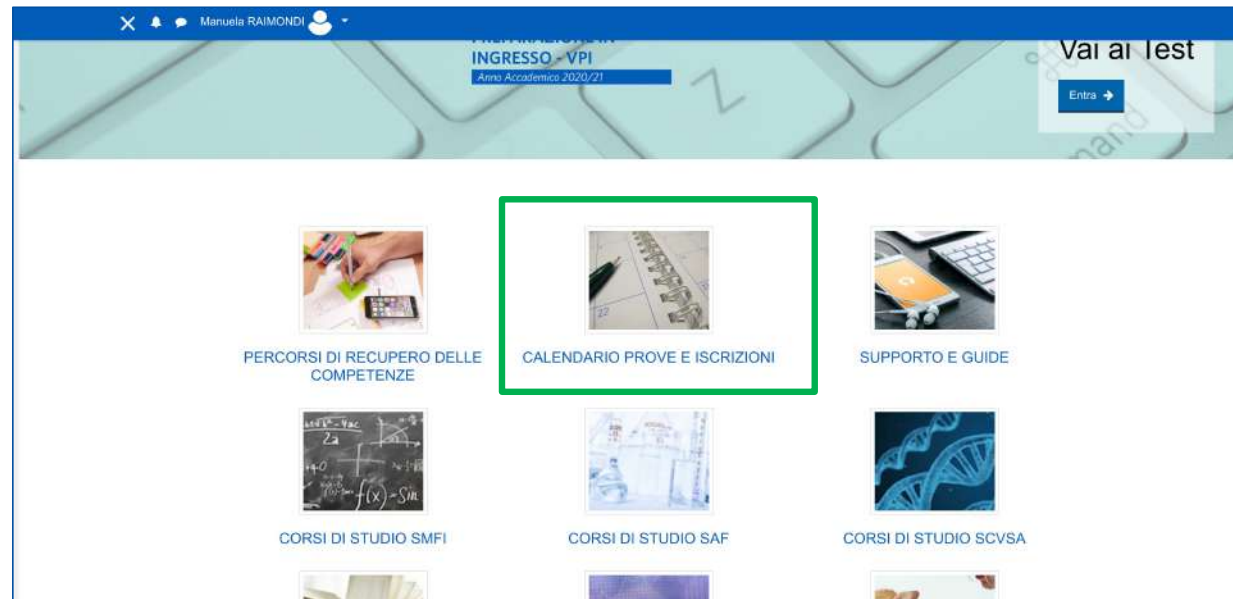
Manuela RAIMONDI

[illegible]
INGRESSO - VPI
Anno Accademico 2020/21

Vai ai Test
Entra

PERCORSI DI RECUPERO DELLE COMPETENZE

CALENDARIO PROVE E ISCRIZIONI

SUPPORTO E GUIDE

CORSI DI STUDIO SMFI

CORSI DI STUDIO SAF

CORSI DI STUDIO SCVSA